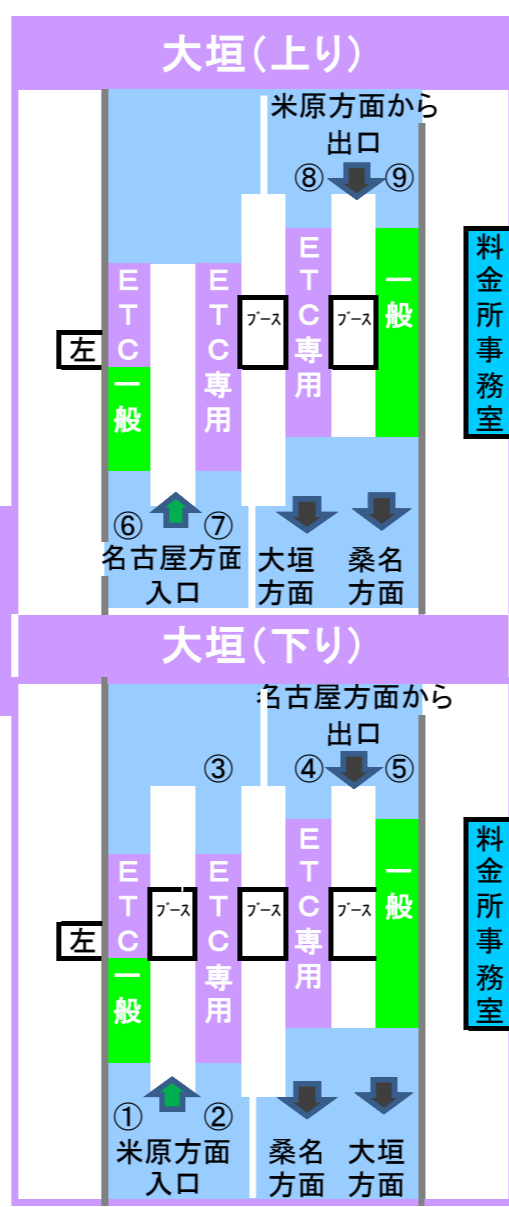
大垣(上り)

米原方面から
出口

⑧ ⑨

左

ETC一般

ETC専用

ブース

ETC専用

ブース

一般

料金所事務室

⑥ ⑦
名古屋方面
入口

大垣
方面

桑名
方面

大垣(下り)

名古屋方面から
出口

③ ④ ⑤

左

ETC一般

ブース

ETC専用

ブース

ETC専用

ブース

一般

料金所事務室

① ②
米原方面
入口

桑名
方面

大垣
方面